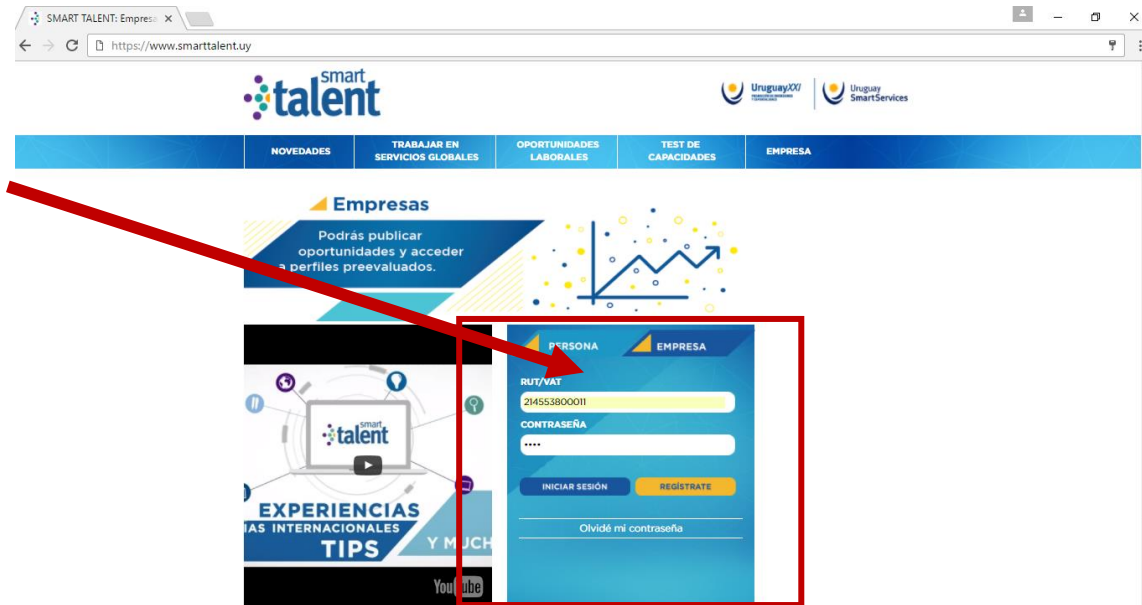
SMART TALENT: Empresa ×

https://www.smarttalent.uy

smart talent

UruguayXXI

Uruguay SmartServices

NOVEDADES

TRABAJAR EN SERVICIOS GLOBALES

OPORTUNIDADES LABORALES

TEST DE CAPACIDADES

EMPRESA

Empresas

Podrás publicar oportunidades y acceder a perfiles preevaluados.

smart talent

EXPERIENCIAS

IAS INTERNACIONALES

TIPS

Y MUCH

YouTube

PERSONA

EMPRESA

RUT/VAT

214553800011

CONTRASEÑA

••••

INICIAR SESIÓN

REGÍSTRATE

Olvidé mi contraseña